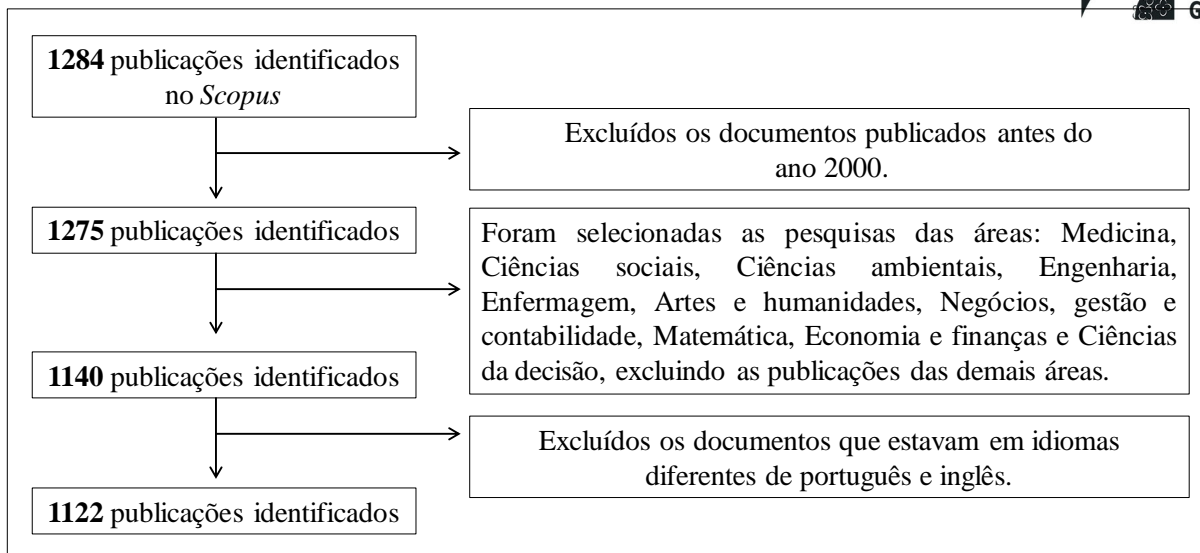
G

**1284** publicações identificados no *Scopus*

Excluídos os documentos publicados antes do ano 2000.

**1275** publicações identificados

Foram selecionadas as pesquisas das áreas: Medicina, Ciências sociais, Ciências ambientais, Engenharia, Enfermagem, Artes e humanidades, Negócios, gestão e contabilidade, Matemática, Economia e finanças e Ciências da decisão, excluindo as publicações das demais áreas.

**1140** publicações identificados

Excluídos os documentos que estavam em idiomas diferentes de português e inglês.

**1122** publicações identificados